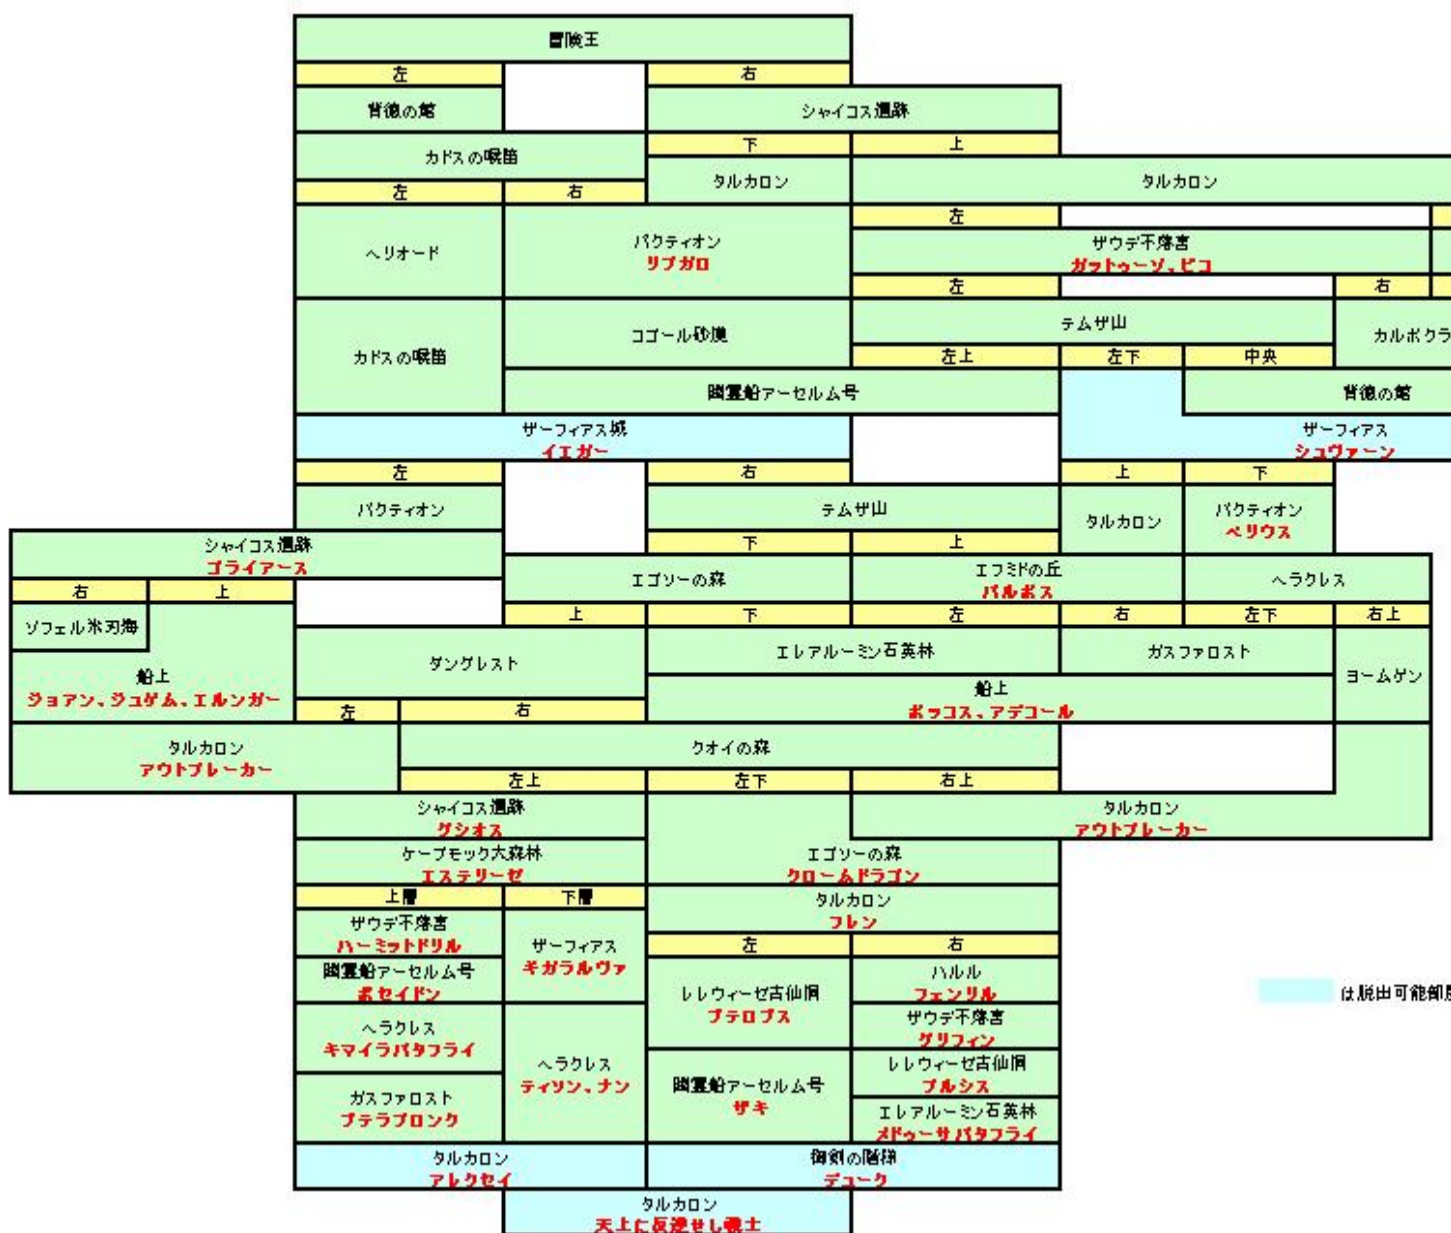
冒険王

左
右

背徳の館
シャイコス遺跡

カドスの喉笛
下
上

左
右
タルカロン
タルカロン

ヘリオード
バクティオン
リブガロ
左
ザウデ不落宮
ガットゥーゾ、ピコ

左
右

カドスの喉笛
コゴール砂漠
テムザ山
カルボクラ

左上
左下
中央

幽霊船アーセルム号
背徳の館

ザーフィアス城
イエガー
ザーフィアス
シュヴァーン

左
右
上
下

バクティオン
テムザ山
タルカロン
バクティオン
ペリウス

シャイコス遺跡
ゴライアース
下
上

右
上
エゴソーの森
エフミドの丘
バルボス
ヘラクレス

ソフェル氷刃海
上
下
左
右
左下
右上

船上
ジョアン、ジュゲム、エルンガー
ダングレスト
エレアルーミン石英林
ガスファロスト
ヨームゲン

船上
ボッコス、アデコール

左
右

タルカロン
アウトブレーカー
クオイの森

左上
左下
右上

シャイコス遺跡
グシオス
タルカロン
アウトブレーカー

ケーブモック大森林
エステリーゼ
エゴソーの森
クロームドラゴン

上層
下層
タルカロン
フレン

ザウデ不落宮
ハーミットドリル
ザーフィアス
ギガラルヴァ
左
右

幽霊船アーセルム号
ポセイドン
レレウィーゼ古仙洞
プテロプス
ハルル
フェンリル

は脱出可能部

ヘラクレス
キマイラバタフライ
ザウデ不落宮
グリフィン

ヘラクレス
ティソン、ナン
幽霊船アーセルム号
ザキ
レレウィーゼ古仙洞
ブルシス

ガスファロスト
プテラブロンク
エレアルーミン石英林
メドゥーサバタフライ

タルカロン
アレクセイ
御剣の階梯
デューク

タルカロン
天上に反逆せし戦士